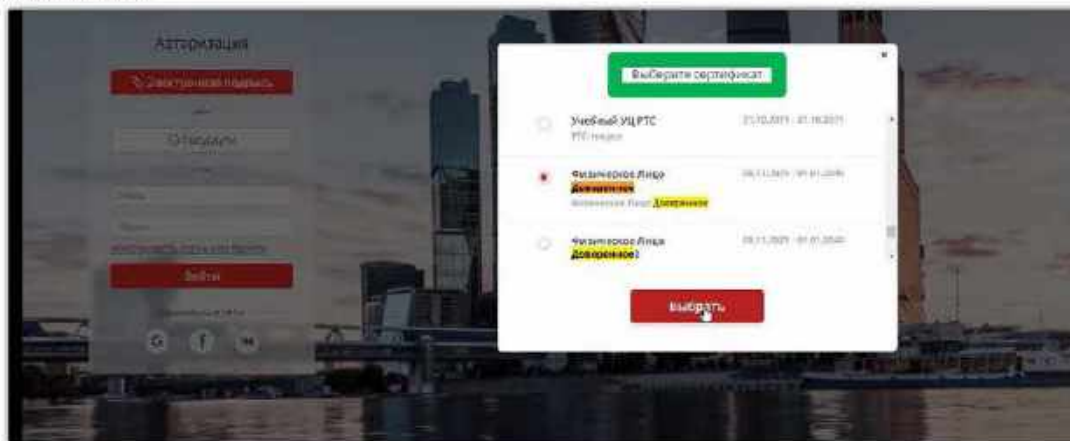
Авторизация

Электронная подпись

или

Госуслуги

Логин

Пароль

Восстановить логин или пароль

Войти

G f vk

×

Выберите сертификат

Учебный УЦ РТС
РТС-тендер

21.10.2011 - 01.10.2071

Физическое Лицо
Доверенное
Физическое Лицо Доверенное

09.11.2025 - 01.01.2040

Физическое Лицо
Доверенное1

09.11.2025 - 01.01.2040

Выбрать